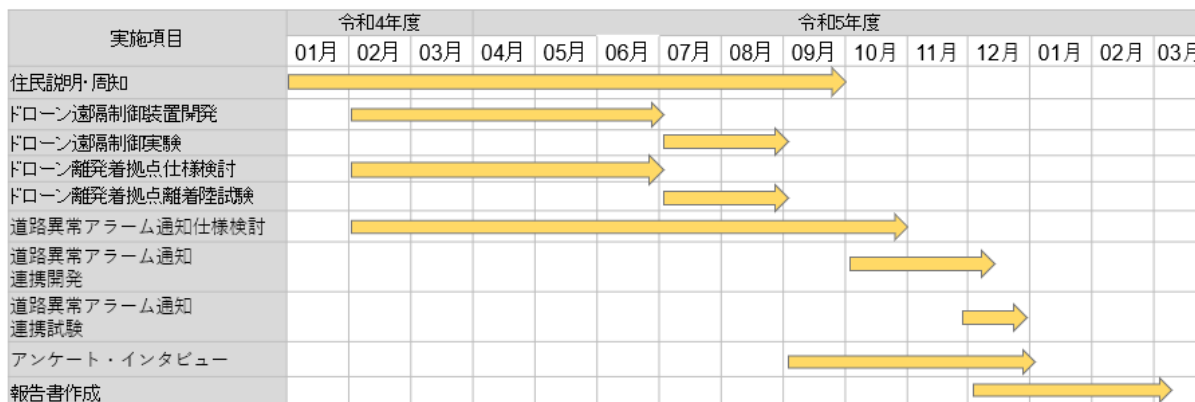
| 実施項目 | 令和4年度 | | | 令和5年度 | | | | | | | | | | | |
|---|---|---|---|---|---|---|---|---|---|---|---|---|---|---|---|
| | 01月 | 02月 | 03月 | 04月 | 05月 | 06月 | 07月 | 08月 | 09月 | 10月 | 11月 | 12月 | 01月 | 02月 | 03月 |
| 住民説明・周知 | | | | | | | | | | | | | | | |
| ドローン遠隔制御装置開発 | | | | | | | | | | | | | | | |
| ドローン遠隔制御実験 | | | | | | | | | | | | | | | |
| ドローン離発着拠点仕様検討 | | | | | | | | | | | | | | | |
| ドローン離発着拠点離着陸試験 | | | | | | | | | | | | | | | |
| 道路異常アラーム通知仕様検討 | | | | | | | | | | | | | | | |
| 道路異常アラーム通知連携開発 | | | | | | | | | | | | | | | |
| 道路異常アラーム通知連携試験 | | | | | | | | | | | | | | | |
| アンケート・インタビュー | | | | | | | | | | | | | | | |
| 報告書作成 | | | | | | | | | | | | | | | |